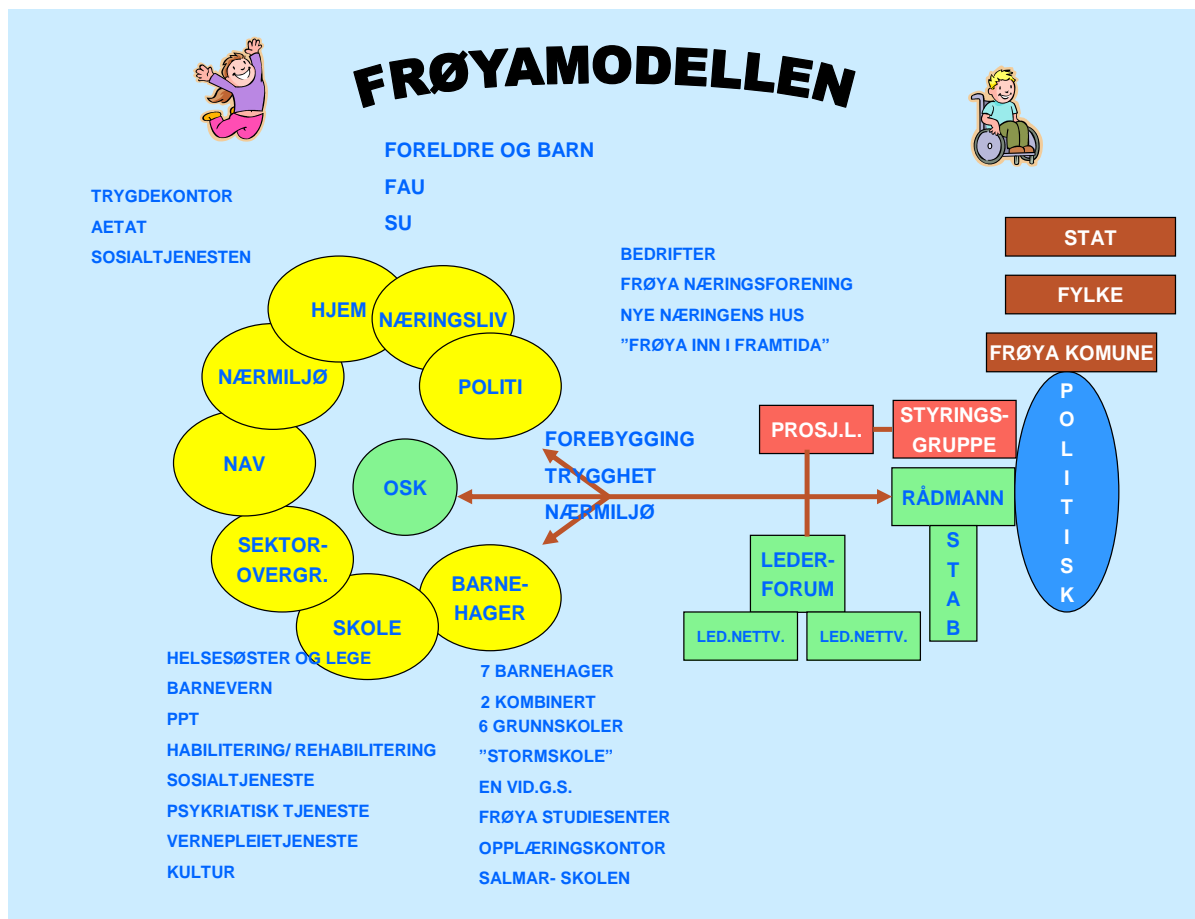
FRØYAMODELLEN

FORELDRE OG BARN
FAU
SU

TRYGDEKONTOR
AETAT
SOSIALTJENESTEN

BEDRIFTER
FRØYA NÆRINGSFORENING
NYE NÆRINGENS HUS
"FRØYA INN I FRAMTIDA"

STAT
FYLKE
FRØYA KOMUNE

HJEM
NÆRINGSLIV
NÆRMILJØ
POLITI
NAV
OSK
SEKTOR-OVERGR.
SKOLE
BARNE-HAGER

FOREBYGGING
TRYGGHET
NÆRMILJØ

PROSJ.L.
STYRINGS-GRUPPE
RÅDMANN
POLITISK
STAB
LEDER-FORUM
LED.NETTV.
LED.NETTV.

HELSESØSTER OG LEGE
BARNEVERN
PPT
HABILITERING/ REHABILITERING
SOSIALTJENESTE
PSYKRIATISK TJENESTE
VERNEPLEIETJENESTE
KULTUR

7 BARNEHAGER
2 KOMBINERT
6 GRUNNSKOLER
"STORMSKOLE"
EN VID.G.S.
FRØYA STUDIESENTER
OPPLÆRINGSKONTOR
SALMAR- SKOLEN